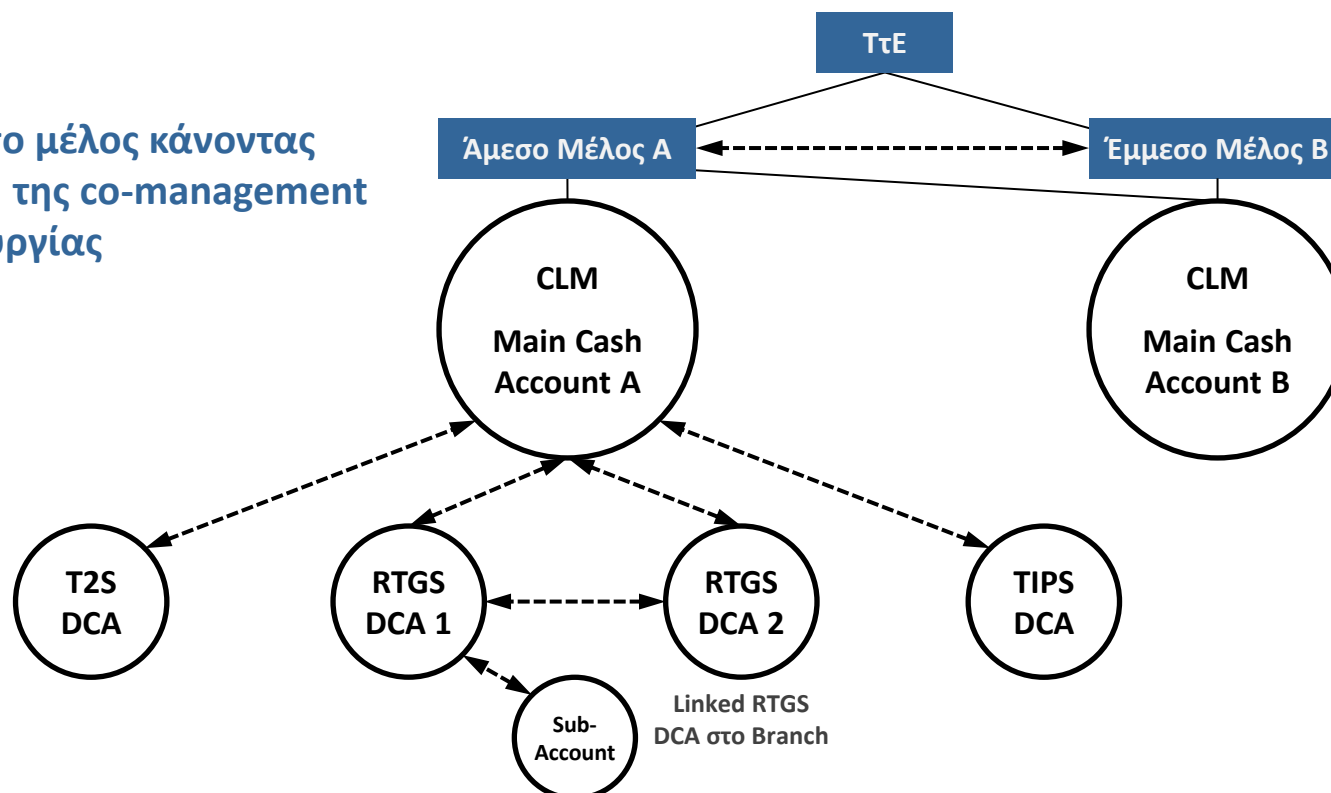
το μέλος κάνοντας της co-management ργίας

ΤτΕ

Άμεσο Μέλος Α

Έμμεσο Μέλος Β

CLM

Main Cash Account A

CLM

Main Cash Account B

T2S DCA

RTGS DCA 1

RTGS DCA 2

TIPS DCA

Sub-Account

Linked RTGS DCA στο Branch